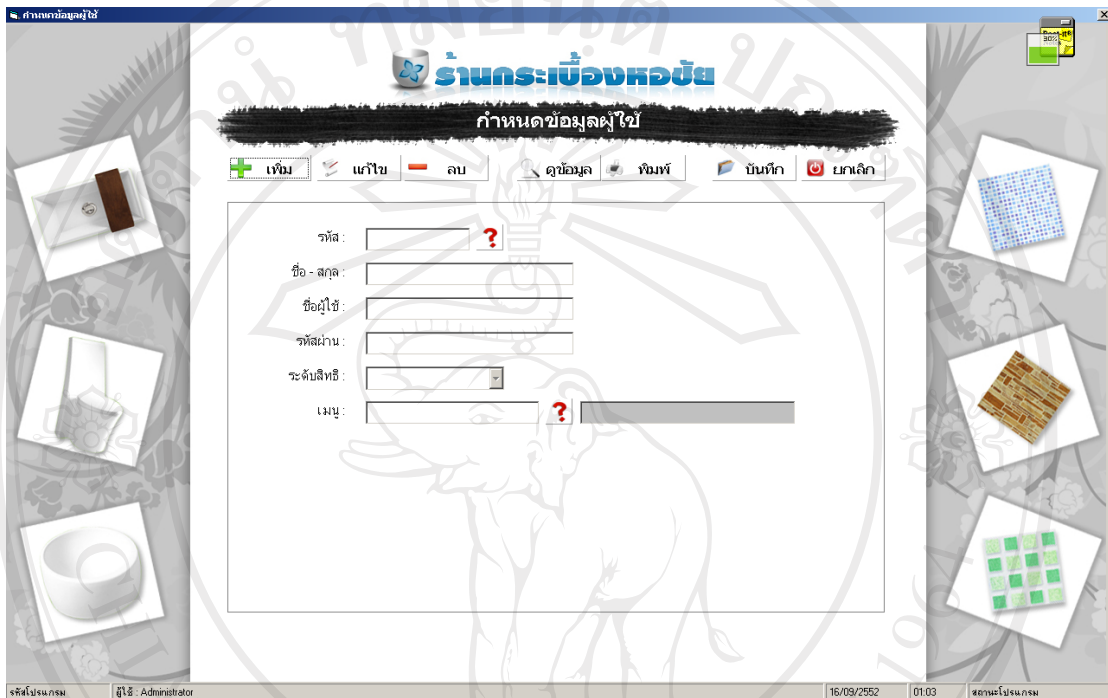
กำหนดข้อมูลผู้ใช้

ร้านกระเบื้องหอขัย

กำหนดข้อมูลผู้ใช้

เพิ่ม
แก้ไข
ลบ
ดูข้อมูล
พิมพ์
บันทึก
ยกเลิก

รหัส :
ชื่อ - สกุล :
ชื่อผู้ใช้ :
รหัสผ่าน :
ระดับสิทธิ :
เมนู :

รหัสโปรแกรม
ผู้ใช้ : Administrator
16/09/2552
01:03
สถานะโปรแกรม